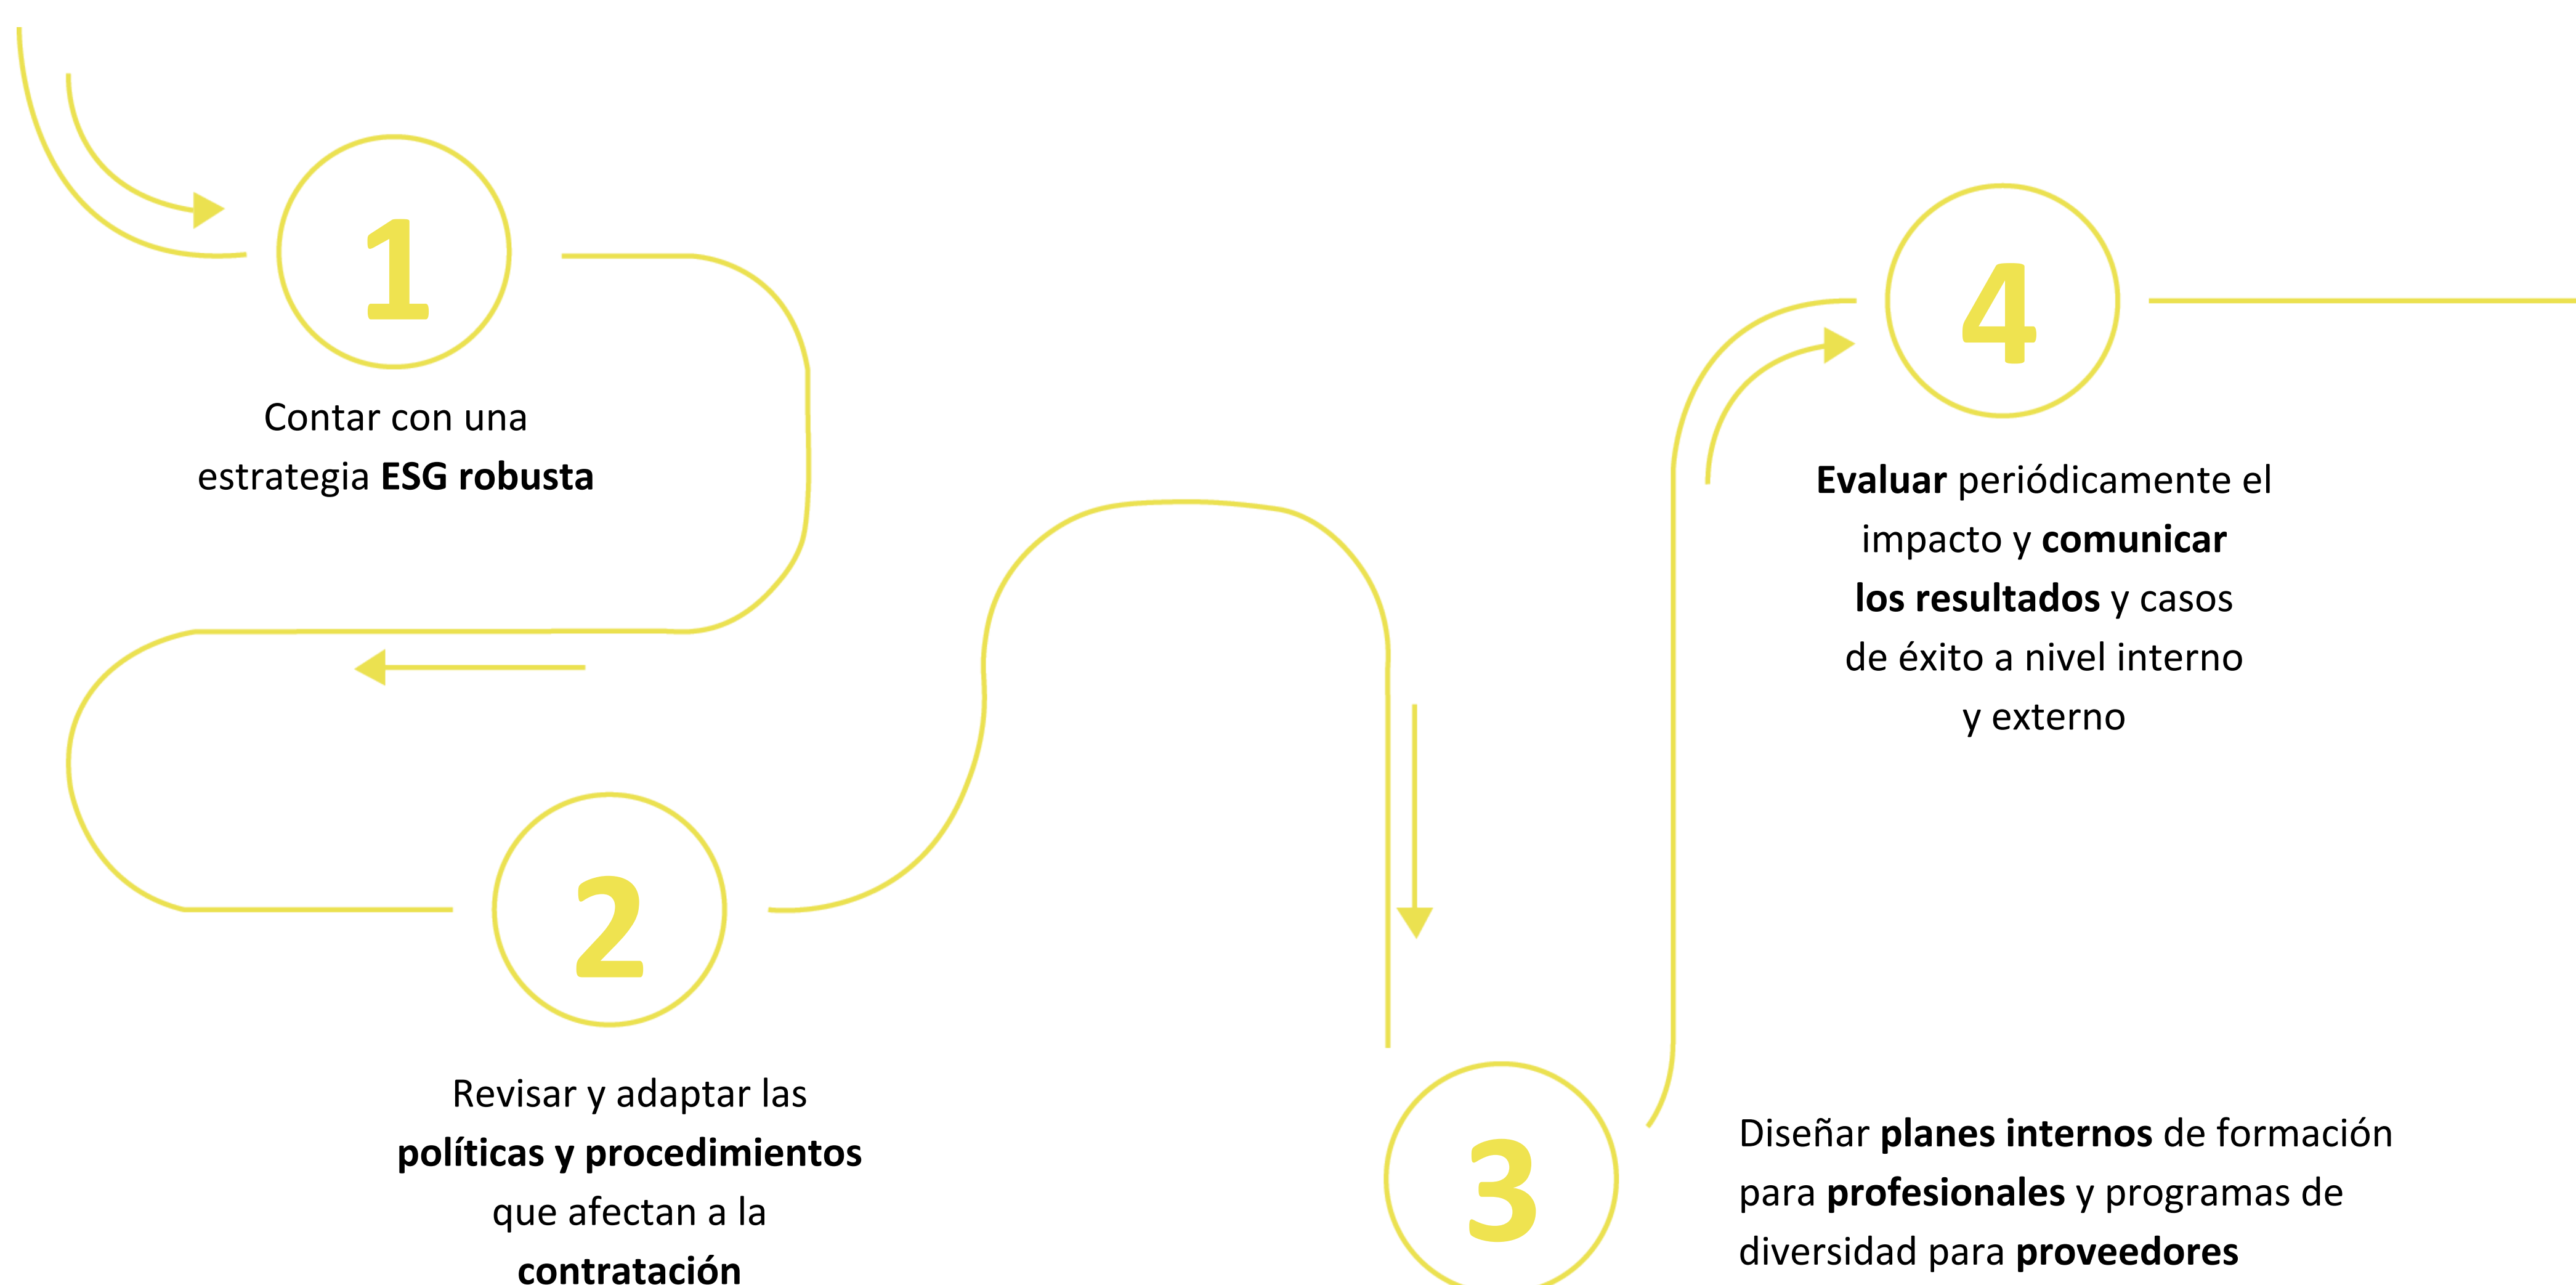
1

Contar con una estrategia **ESG robusta**

4

**Evaluar** periódicamente el impacto y **comunicar los resultados** y casos de éxito a nivel interno y externo

2

Revisar y adaptar las **políticas y procedimientos** que afectan a la **contratación**

3

Diseñar **planes internos** de formación para **profesionales** y programas de diversidad para **proveedores**